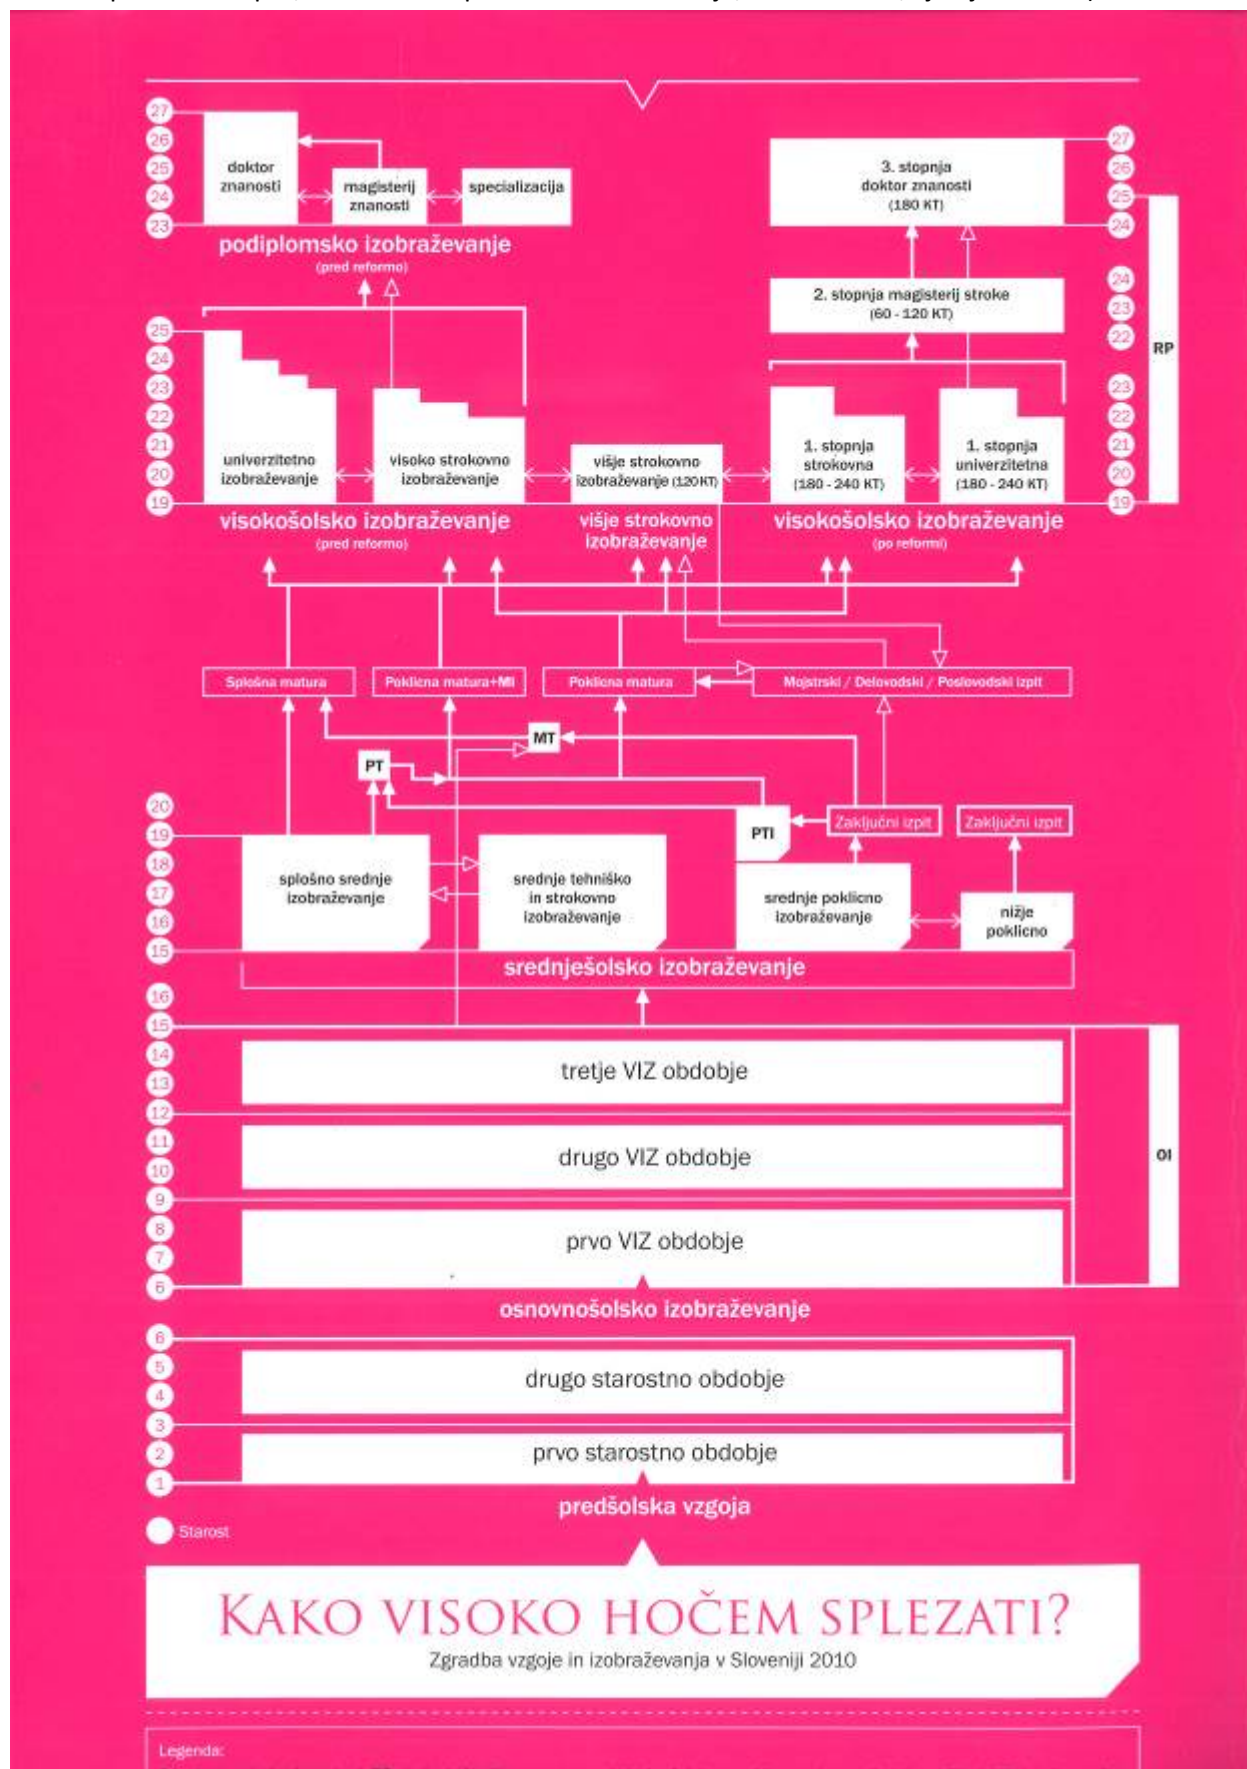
27
26
25
24
23

doktor znanosti

magisterij znanosti

specializacija

podiplomsko izobraževanje
(pred reformo)

27
26
25
24

3. stopnja
doktor znanosti
(180 KT)

24
23
22

2. stopnja magisterij stroke
(60 - 120 KT)

RP

25
24
23
22
21
20
19

univerzitetno izobraževanje

visoko strokovno izobraževanje

višje strokovno izobraževanje (120 KT)

1. stopnja strokovna (180 - 240 KT)

1. stopnja univerzitetna (180 - 240 KT)

23
22
21
20
19

visokošolsko izobraževanje
(pred reformo)

višje strokovno izobraževanje

visokošolsko izobraževanje
(po reformi)

Splošna matura

Poklicna matura+MI

Poklicna matura

Mojstrski / Delovodski / Poslovodski izpit

MT

PT

PTI

Zaključni izpit

Zaključni izpit

20
19
18
17
16
15

splošno srednje izobraževanje

srednje tehniško in strokovno izobraževanje

srednje poklicno izobraževanje

nižje poklicno

srednješolsko izobraževanje

16
15
14
13
12
11
10
9
8
7
6

tretje VIZ obdobje

drugo VIZ obdobje

prvo VIZ obdobje

OI

osnovnošolsko izobraževanje

6
5
4
3
2
1

drugo starostno obdobje

prvo starostno obdobje

predšolska vzgoja

Starost

KAKO VISOKO HOČEM SPLEZATI?

Zgradba vzgoje in izobraževanja v Sloveniji 2010

Legenda: